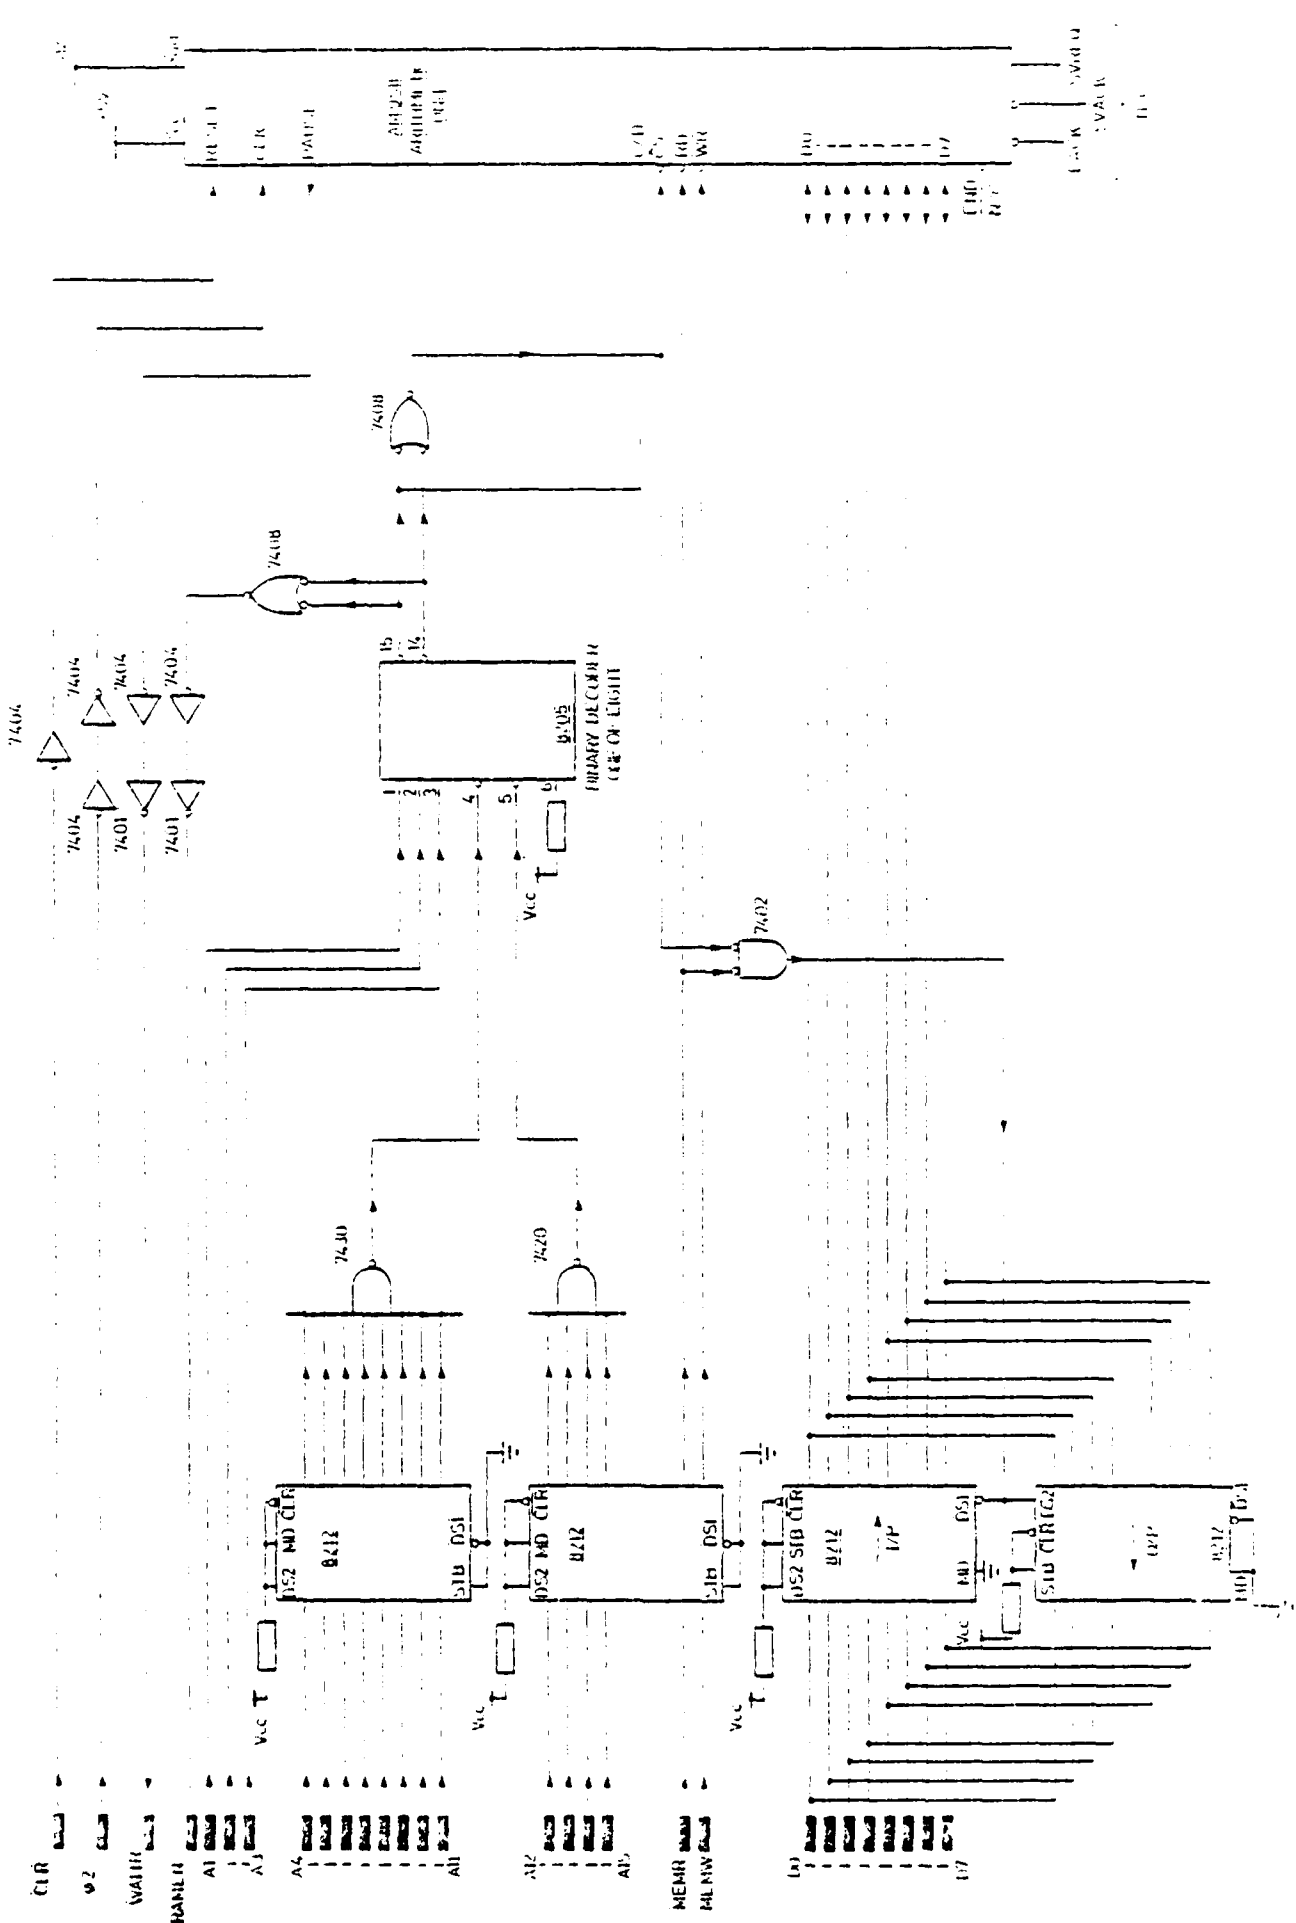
CLR
φ2
WAITR
HANEN
A1
A3
A4
A11
A12
A15
MEMR
MEMW
D0
D7
Vcc
DS2 MD CLR
8212
STB DS1
Vcc
DS2 MD CLR
8212
STB DS1
Vcc
DS2 STB CLR
8212
I/P
MD DS1
Vcc
STB CLR DS2
O/P
8212
MD DS1
7430
7420
7402
Vcc
1 2 3 4 5 6
8205
BINARY DECODER
ONE OF EIGHT
15
14
7404
7404
7404
7401
7404
7401
7404
7408
7408
RESET
CLK
PAUSE
AM9511
ARITHMETIC
PROCESSOR
C/D
CS
RD
WR
D0
D7
END
SVREQ
SVACK
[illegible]